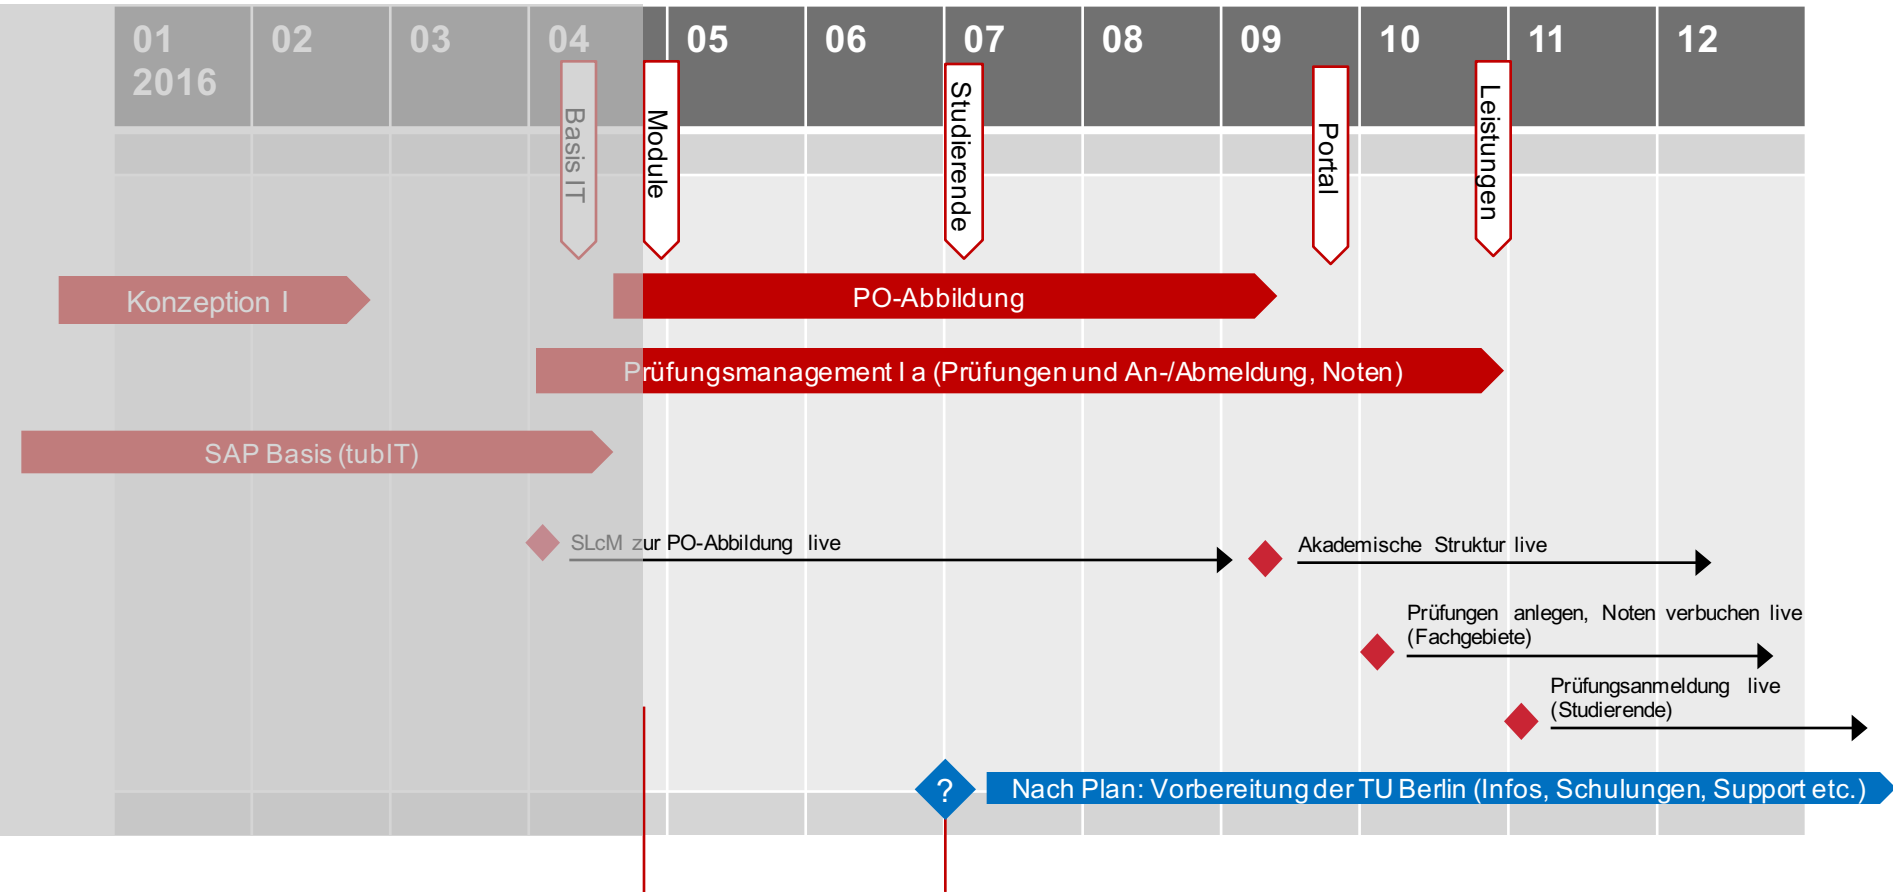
01
2016

02

03

04

05

06

07

08

09

10

11

12

Basis IT

Module

Studierende

Portal

Leistungen

Konzeption I

PO-Abbildung

Prüfungsmanagement I a (Prüfungen und An-/Abmeldung, Noten)

SAP Basis (tubIT)

SLcM zur PO-Abbildung live

Akademische Struktur live

Prüfungen anlegen, Noten verbuchen live (Fachgebiete)

Prüfungsanmeldung live (Studierende)

?

Nach Plan: Vorbereitung der TU Berlin (Infos, Schulungen, Support etc.)